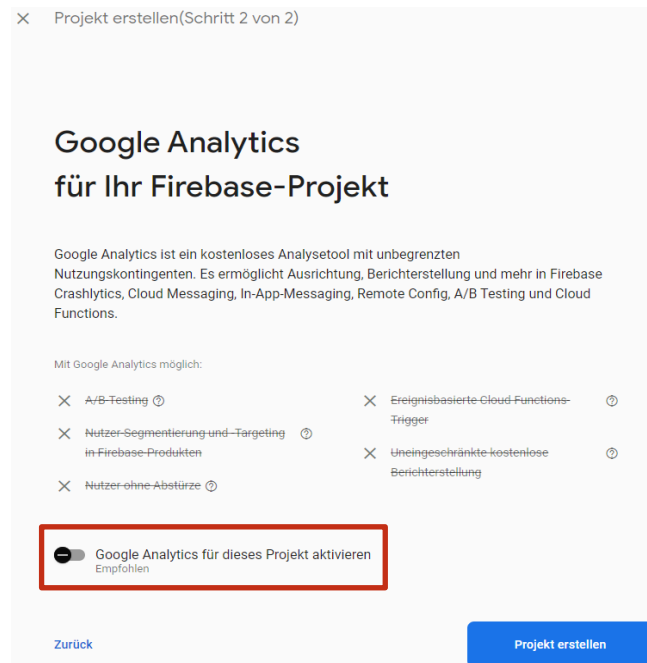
Projekt erstellen(Schritt 2 von 2)

Google Analytics
für Ihr Firebase-Projekt

Google Analytics ist ein kostenloses Analysetool mit unbegrenzten Nutzungskontingenten. Es ermöglicht Ausrichtung, Berichterstellung und mehr in Firebase Crashlytics, Cloud Messaging, In-App-Messaging, Remote Config, A/B Testing und Cloud Functions.

Mit Google Analytics möglich:

A/B-Testing

Nutzer-Segmentierung und -Targeting in Firebase-Produkten

Nutzer ohne Abstürze

Ereignisbasierte Cloud Functions-Trigger

Uneingeschränkte kostenlose Berichterstellung

Google Analytics für dieses Projekt aktivieren
Empfohlen

Zurück

Projekt erstellen